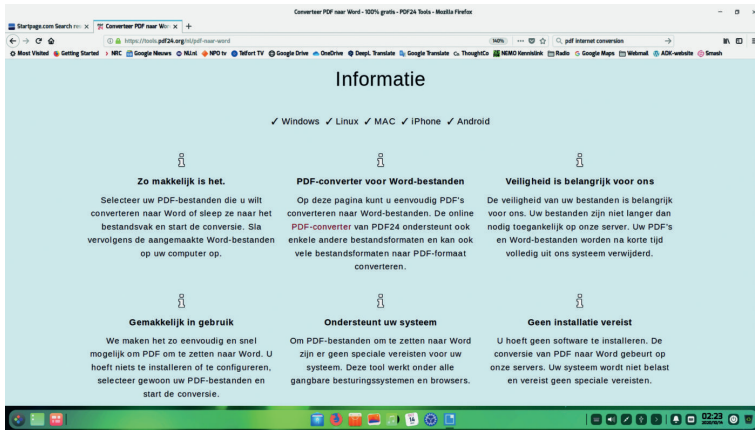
Converteer PDF naar Word - 100% gratis - PDF24 Tools - Mozilla Firefox

Startpage.com Search re: × Converteer PDF naar Wo × +

https://tools.pdf24.org/nl/pdf-naar-word 140% pdf internet conversion

Most Visited Getting Started NRC Google Nieuws NU.nl NPO tv Telfort TV Google Drive OneDrive DeepL Translate Google Translate ThoughtCo NEMO Kennislink Radio Google Maps Webmail ADK-website Smash

Informatie

✓ Windows ✓ Linux ✓ MAC ✓ iPhone ✓ Android

Zo makkelijk is het.

Selecteer uw PDF-bestanden die u wilt converteren naar Word of sleep ze naar het bestandsvak en start de conversie. Sla vervolgens de aangemaakte Word-bestanden op uw computer op.

PDF-converter voor Word-bestanden

Op deze pagina kunt u eenvoudig PDF's converteren naar Word-bestanden. De online PDF-converter van PDF24 ondersteunt ook enkele andere bestandsformaten en kan ook vele bestandsformaten naar PDF-formaat converteren.

Veiligheid is belangrijk voor ons

De veiligheid van uw bestanden is belangrijk voor ons. Uw bestanden zijn niet langer dan nodig toegankelijk op onze server. Uw PDF's en Word-bestanden worden na korte tijd volledig uit ons systeem verwijderd.

Gemakkelijk in gebruik

We maken het zo eenvoudig en snel mogelijk om PDF om te zetten naar Word. U hoeft niets te installeren of te configureren, selecteer gewoon uw PDF-bestanden en start de conversie.

Ondersteunt uw systeem

Om PDF-bestanden om te zetten naar Word zijn er geen speciale vereisten voor uw systeem. Deze tool werkt onder alle gangbare besturingssystemen en browsers.

Geen installatie vereist

U hoeft geen software te installeren. De conversie van PDF naar Word gebeurt op onze servers. Uw systeem wordt niet belast en vereist geen speciale vereisten.

02:23